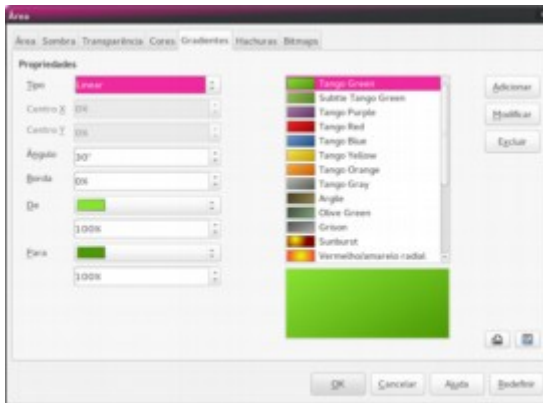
Área

Área Sombra Transparência Cores Gradientes Hachuras Bitmaps

Propriedades

Tipo Linear

Centro X 0%

Centro Y 0%

Ângulo 30°

Borda 0%

De

100%

Para

100%

Tango Green
Subtle Tango Green
Tango Purple
Tango Red
Tango Blue
Tango Yellow
Tango Orange
Tango Gray
Anglo
Olive Green
Grison
Sunburst
Vermelho/amarelo radial

Adicionar
Modificar
Excluir

OK Cancelar Ajuda Redefinir